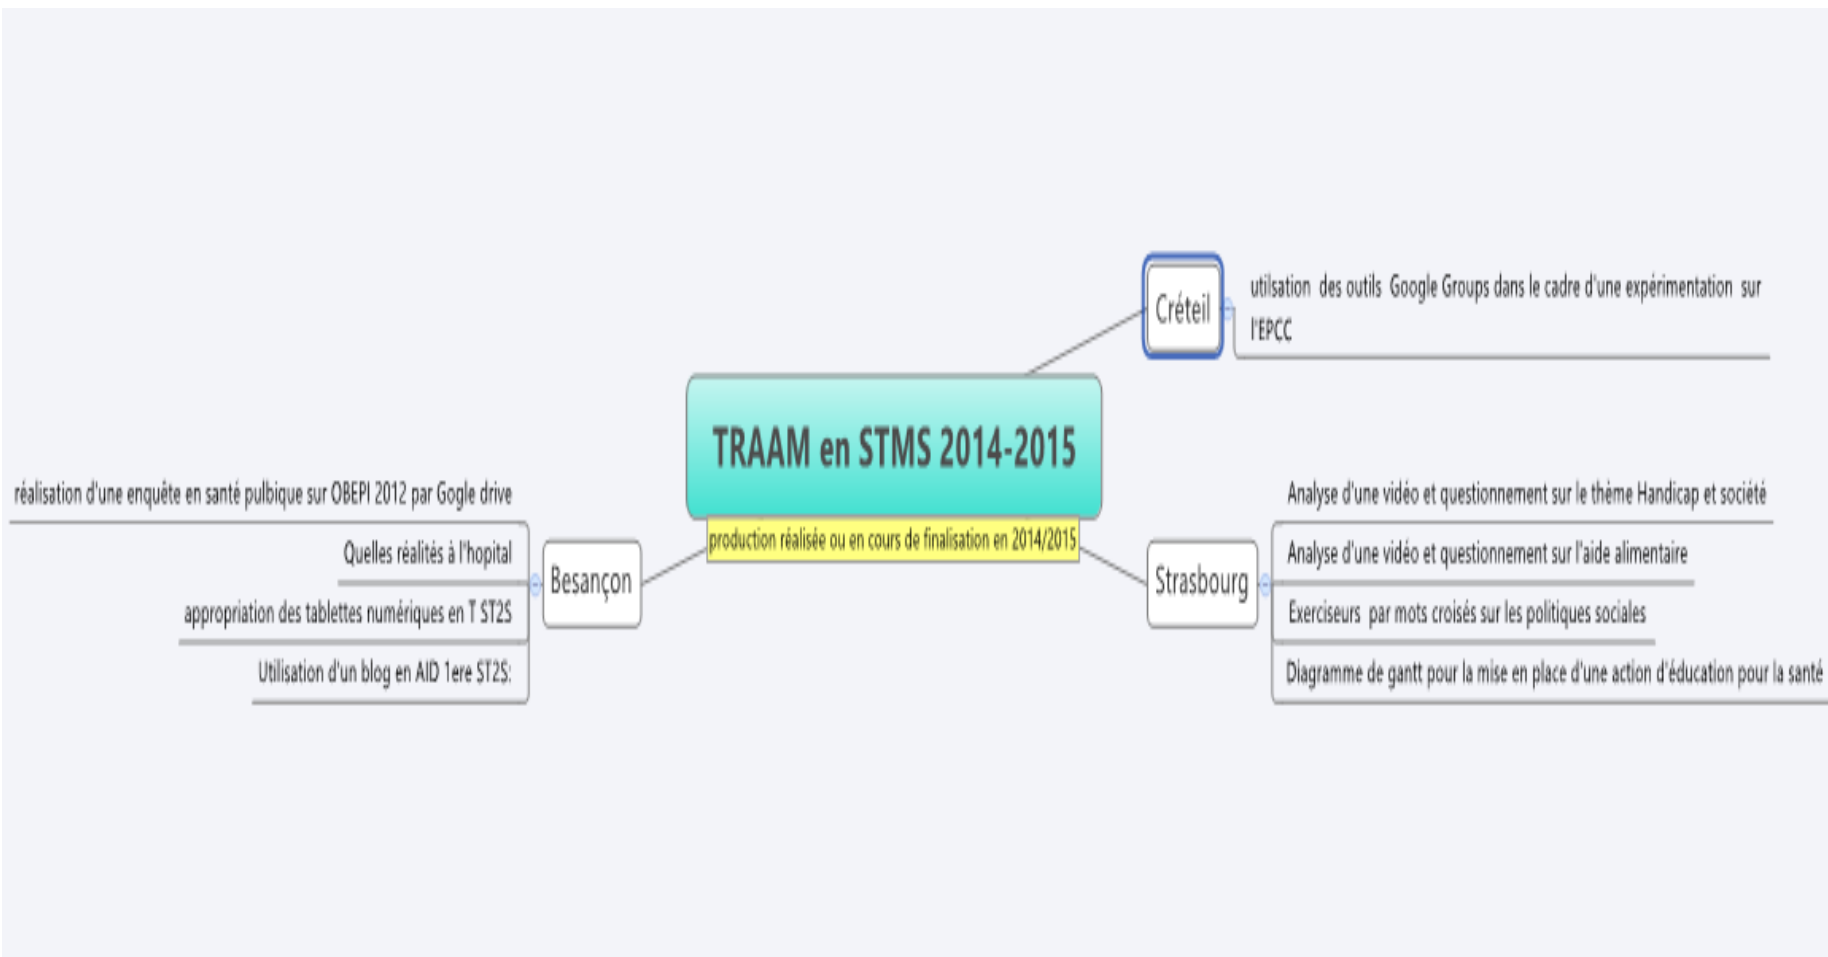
TRAAM en STMS 2014-2015

production réalisée ou en cours de finalisation en 2014/2015

Créteil

utilsation des outils Google Groups dans le cadre d'une expérimentation sur l'EPCC

Besançon

réalisation d'une enquête en santé pulbique sur OBEPI 2012 par Gogle drive

Quelles réalités à l'hopital

appropriation des tablettes numériques en T ST2S

Utilisation d'un blog en AID 1ere ST2S:

Strasbourg

Analyse d'une vidéo et questionnement sur le thème Handicap et société

Analyse d'une vidéo et questionnement sur l'aide alimentaire

Exerciseurs par mots croisés sur les politiques sociales

Diagramme de gantt pour la mise en place d'une action d'éducation pour la santé